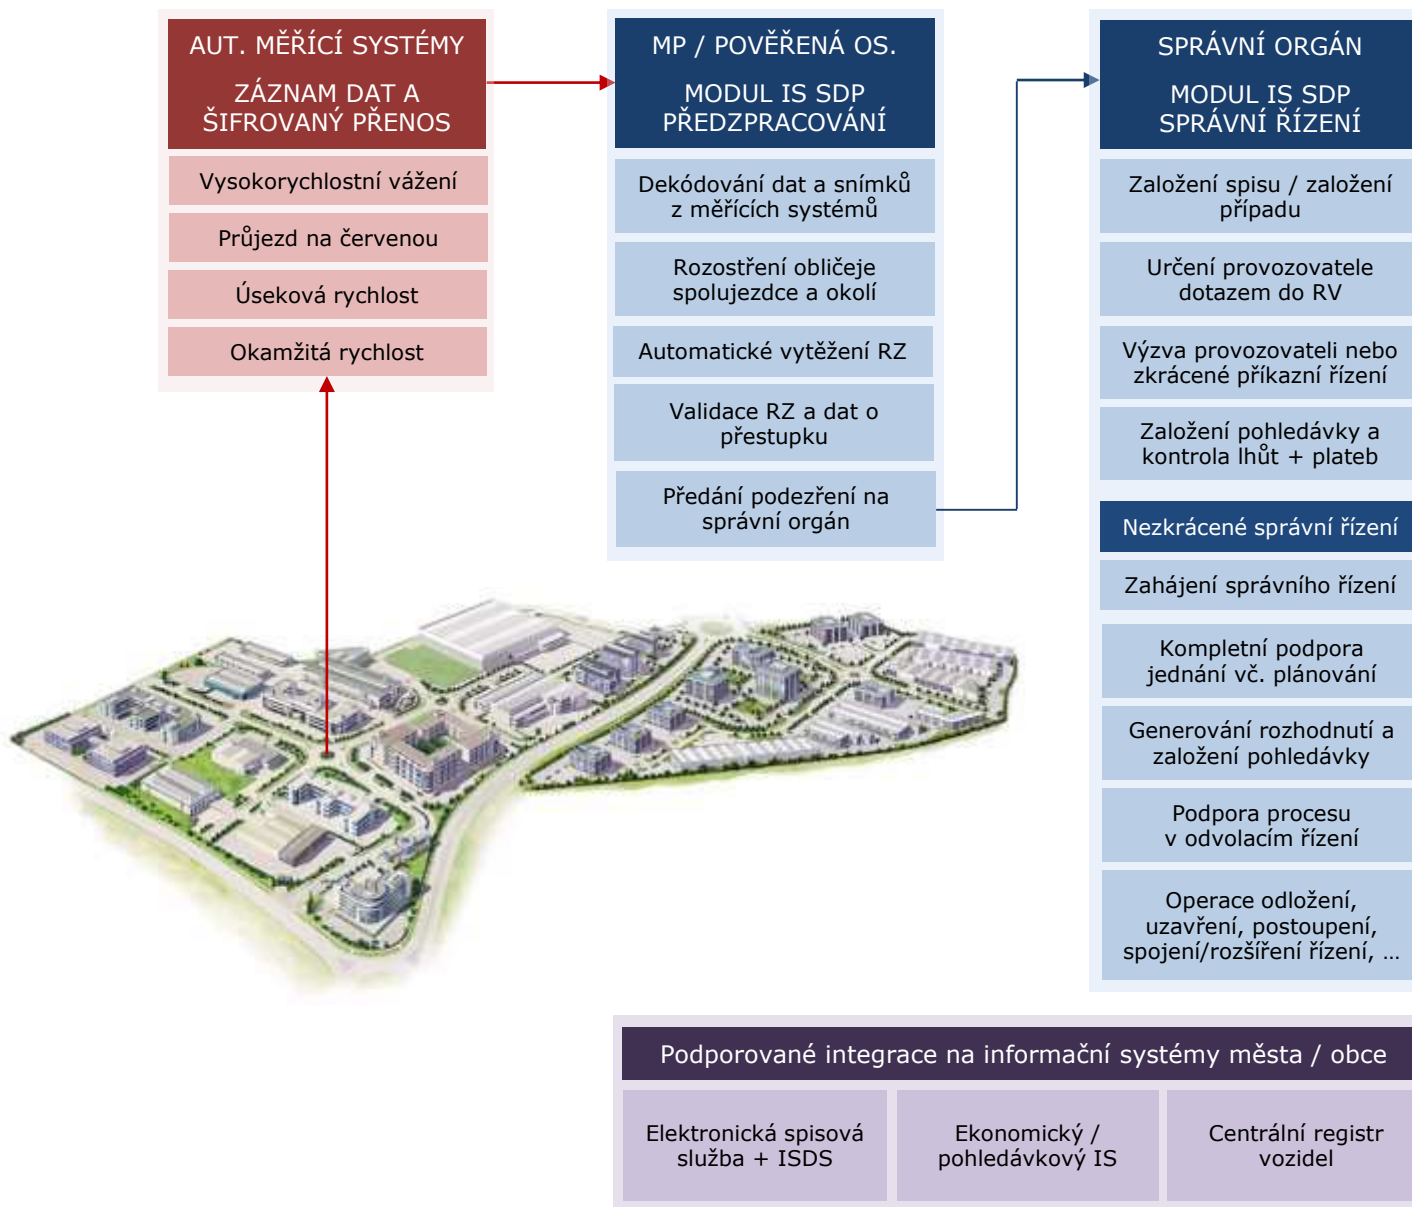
AUT. MĚŘÍCÍ SYSTÉMY

ZÁZNAM DAT A ŠIFROVANÝ PŘENOS

Vysokorychlostní vážení

Průjezd na červenou

Úseková rychlost

Okamžitá rychlost

MP / POVĚŘENÁ OS.

MODUL IS SDP PŘEDZPRACOVÁNÍ

Dekódování dat a snímků z měřících systémů

Rozostření obličeje spolujezdce a okolí

Automatické vytěžení RZ

Validace RZ a dat o přestupku

Předání podezření na správní orgán

SPRÁVNÍ ORGÁN

MODUL IS SDP SPRÁVNÍ ŘÍZENÍ

Založení spisu / založení případu

Určení provozovatele dotazem do RV

Výzva provozovateli nebo zkrácené příkazní řízení

Založení pohledávky a kontrola lhůt + plateb

Nezkrácené správní řízení

Zahájení správního řízení

Kompletní podpora jednání vč. plánování

Generování rozhodnutí a založení pohledávky

Podpora procesu v odvolacím řízení

Operace odložení, uzavření, postoupení, spojení/rozšíření řízení, …

Podporované integrace na informační systémy města / obce

| Elektronická spisová služba + ISDS | Ekonomický / pohledávkový IS | Centrální registr vozidel |
|---|---|---|